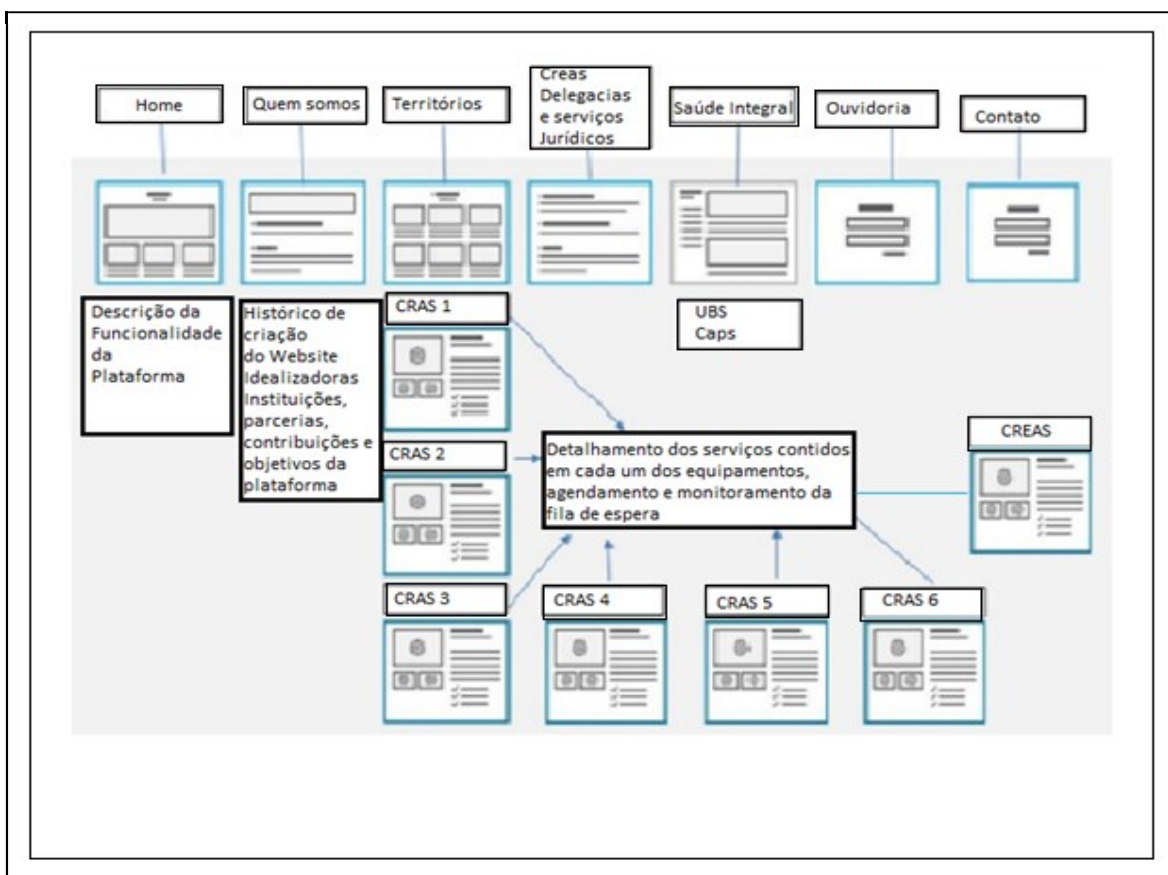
Home

Quem somos

Territórios

Creas Delegacias e serviços Jurídicos

Saúde Integral

Ouvidoria

Contato

Descrição da Funcionalidade da Plataforma

Histórico de criação do Website Idealizadoras Instituições, parcerias, contribuições e objetivos da plataforma

CRAS 1

UBS
Caps

CRAS 2

Detalhamento dos serviços contidos em cada um dos equipamentos, agendamento e monitoramento da fila de espera

CREAS

CRAS 3

CRAS 4

CRAS 5

CRAS 6